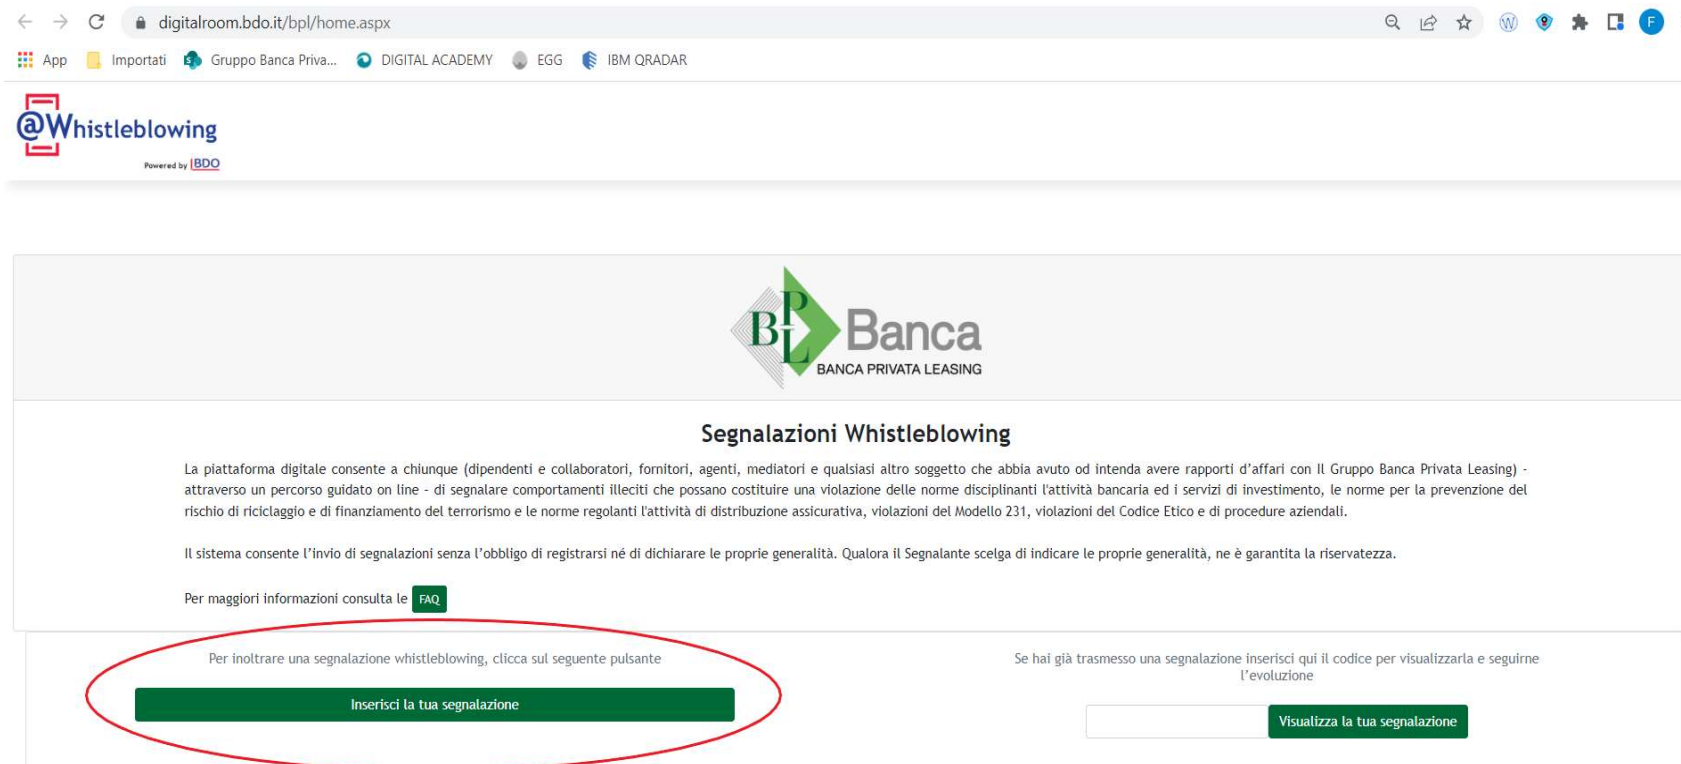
digitalroom.bdo.it/bpl/home.aspx

App Importati Gruppo Banca Priva... DIGITAL ACADEMY EGG IBM QRADAR

@Whistleblowing
Powered by BDO

BPL Banca
BANCA PRIVATA LEASING

Segnalazioni Whistleblowing

La piattaforma digitale consente a chiunque (dipendenti e collaboratori, fornitori, agenti, mediatori e qualsiasi altro soggetto che abbia avuto od intenda avere rapporti d'affari con Il Gruppo Banca Privata Leasing) - attraverso un percorso guidato on line - di segnalare comportamenti illeciti che possano costituire una violazione delle norme disciplinanti l'attività bancaria ed i servizi di investimento, le norme per la prevenzione del rischio di riciclaggio e di finanziamento del terrorismo e le norme regolanti l'attività di distribuzione assicurativa, violazioni del Modello 231, violazioni del Codice Etico e di procedure aziendali.

Il sistema consente l'invio di segnalazioni senza l'obbligo di registrarsi né di dichiarare le proprie generalità. Qualora il Segnalante scelga di indicare le proprie generalità, ne è garantita la riservatezza.

Per maggiori informazioni consulta le FAQ

Per inoltrare una segnalazione whistleblowing, clicca sul seguente pulsante

Inserisci la tua segnalazione

Se hai già trasmesso una segnalazione inserisci qui il codice per visualizzarla e seguirne l'evoluzione

Visualizza la tua segnalazione